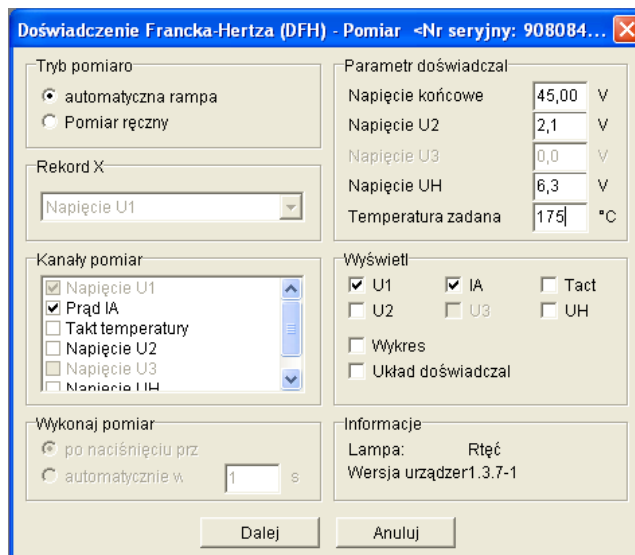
Doświadczenie Francka-Hertza (DFH) - Pomiar <Nr seryjny: 908084...

Tryb pomiaro
automatyczna rampa
Pomiar ręczny

Rekord X
Napięcie U1

Kanały pomiar
Napięcie U1
Prąd IA
Takt temperatury
Napięcie U2
Napięcie U3
Napięcie UH

Wykonaj pomiar
po naciśnięciu prz
automatycznie w 1 s

Parametr doświadczal
Napięcie końcowe 45,00 V
Napięcie U2 2,1 V
Napięcie U3 0,0 V
Napięcie UH 6,3 V
Temperatura zadana 175 °C

Wyświetl
U1 IA Tact
U2 U3 UH
Wykres
Układ doświadczal

Informacje
Lampa: Rtęć
Wersja urządzer1.3.7-1

Dalej
Anuluj